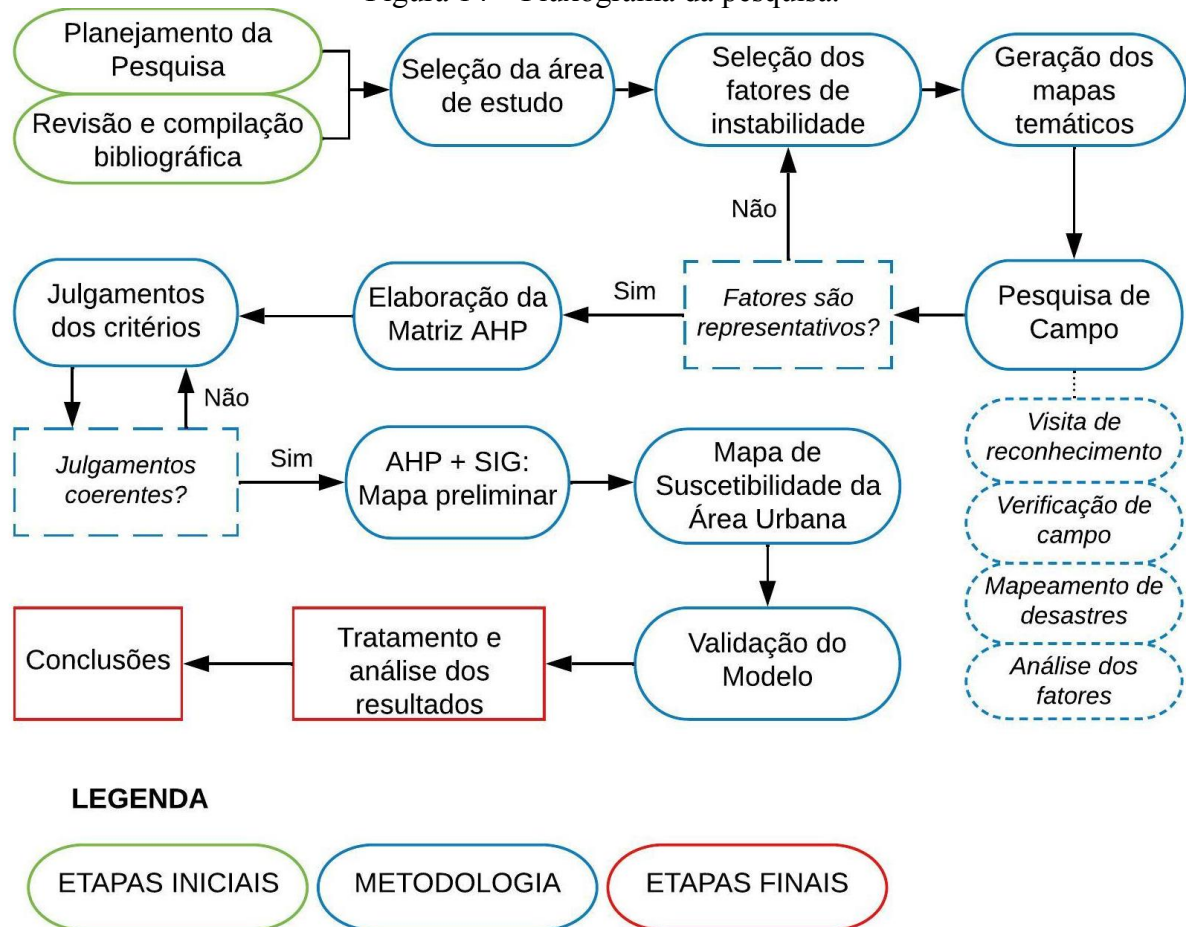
Figura 14 – Fluxograma da pesquisa

Planejamento da Pesquisa

Revisão e compilação bibliográfica

Seleção da área de estudo

Seleção dos fatores de instabilidade

Geração dos mapas temáticos

Não

Julgamentos dos critérios

Elaboração da Matriz AHP

Sim

Fatores são representativos?

Pesquisa de Campo

Não

Visita de reconhecimento

Julgamentos coerentes?

Sim

AHP + SIG: Mapa preliminar

Mapa de Suscetibilidade da Área Urbana

Verificação de campo

Mapeamento de desastres

Análise dos fatores

Conclusões

Tratamento e análise dos resultados

Validação do Modelo

LEGENDA

ETAPAS INICIAIS

METODOLOGIA

ETAPAS FINAIS